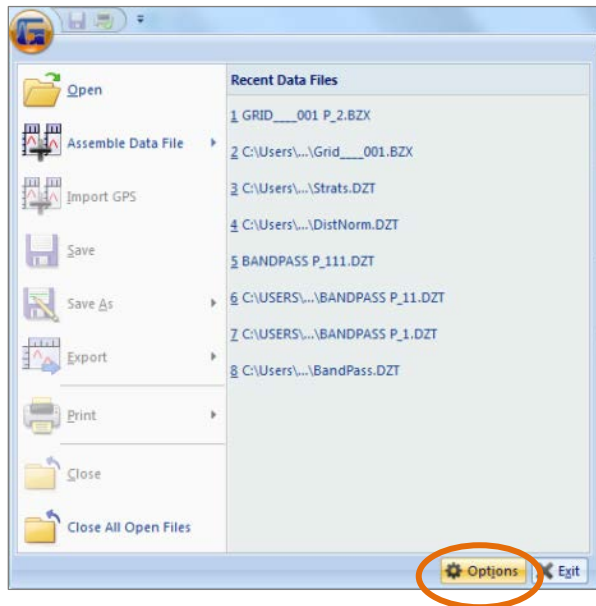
Open
Assemble Data File
Import GPS
Save
Save As
Export
Print
Close
Close All Open Files

Recent Data Files
1 GRID____001 P_2.BZX
2 C:\Users\...\Grid____001.BZX
3 C:\Users\...\Strats.DZT
4 C:\Users\...\DistNorm.DZT
5 BANDPASS P_111.DZT
6 C:\USERS\...\BANDPASS P_11.DZT
7 C:\USERS\...\BANDPASS P_1.DZT
8 C:\Users\...\BandPass.DZT

Options
Exit